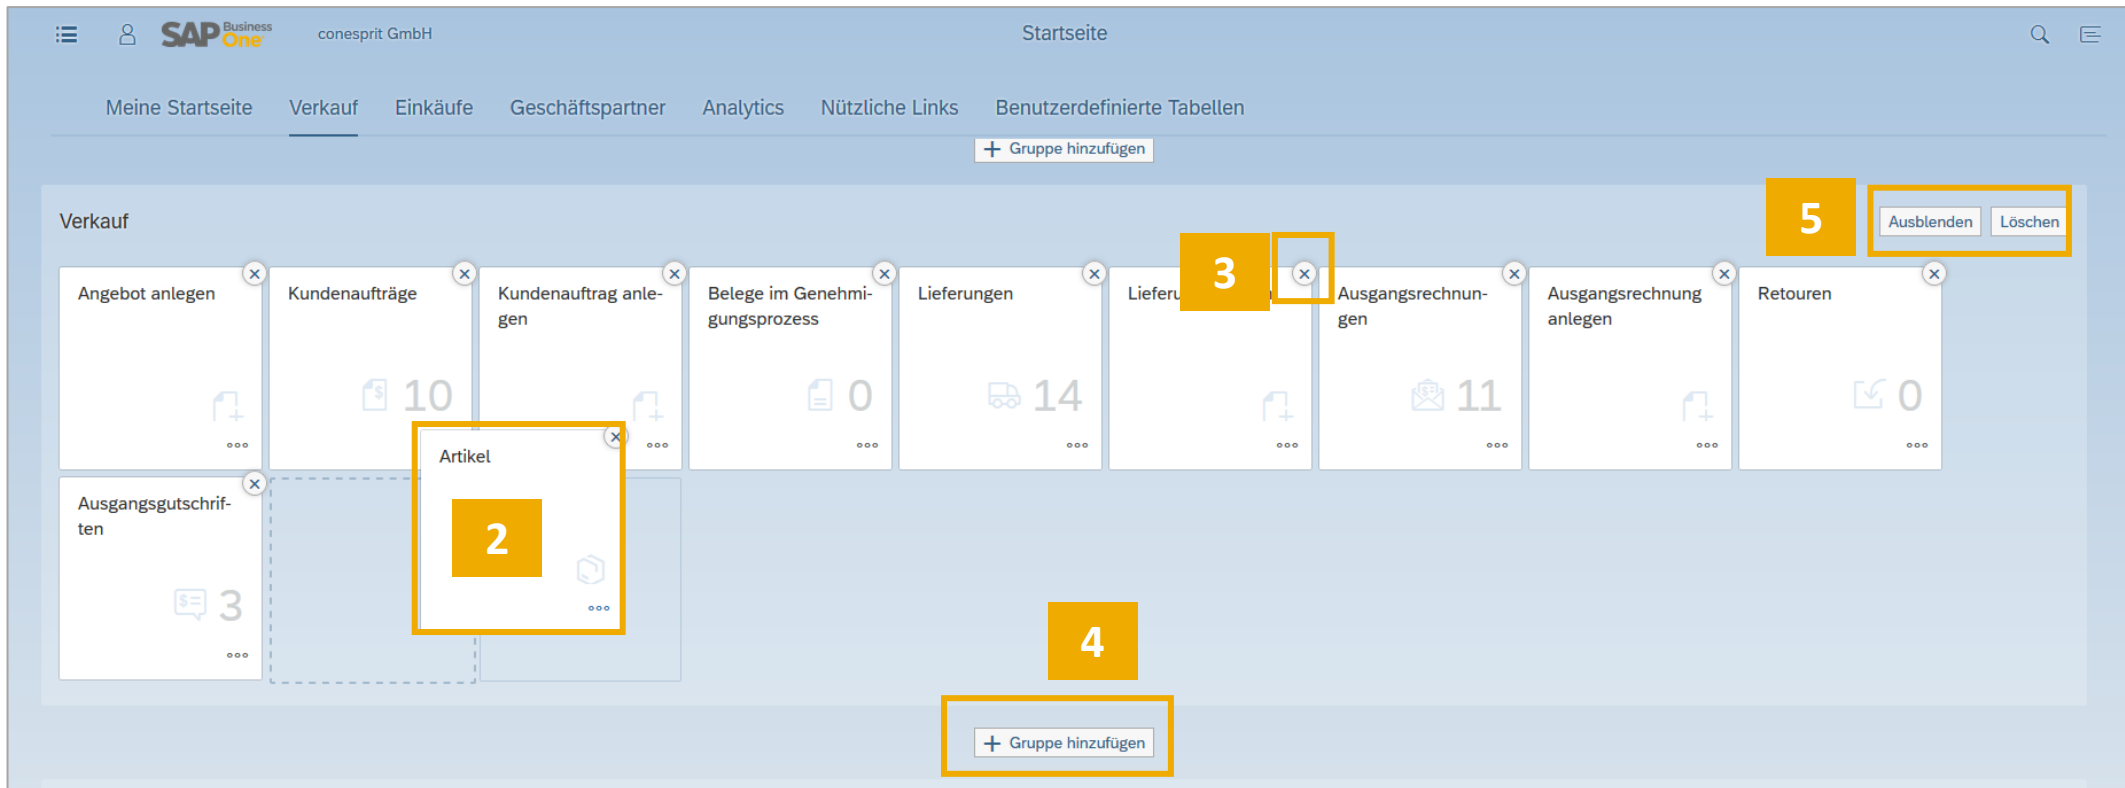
SAP Business One conesprit GmbH

Startseite

Meine Startseite Verkauf Einkäufe Geschäftspartner Analytics Nützliche Links Benutzerdefinierte Tabellen

+ Gruppe hinzufügen

Verkauf

5

Ausblenden Löschen

Angebot anlegen

Kundenaufträge 10

Kundenauftrag anlegen

Belege im Genehmigungsprozess 0

Lieferungen 14

Liefer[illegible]

3

Ausgangsrechnungen 11

Ausgangsrechnung anlegen

Retouren 0

Ausgangsgutschriften 3

Artikel

2

4

+ Gruppe hinzufügen